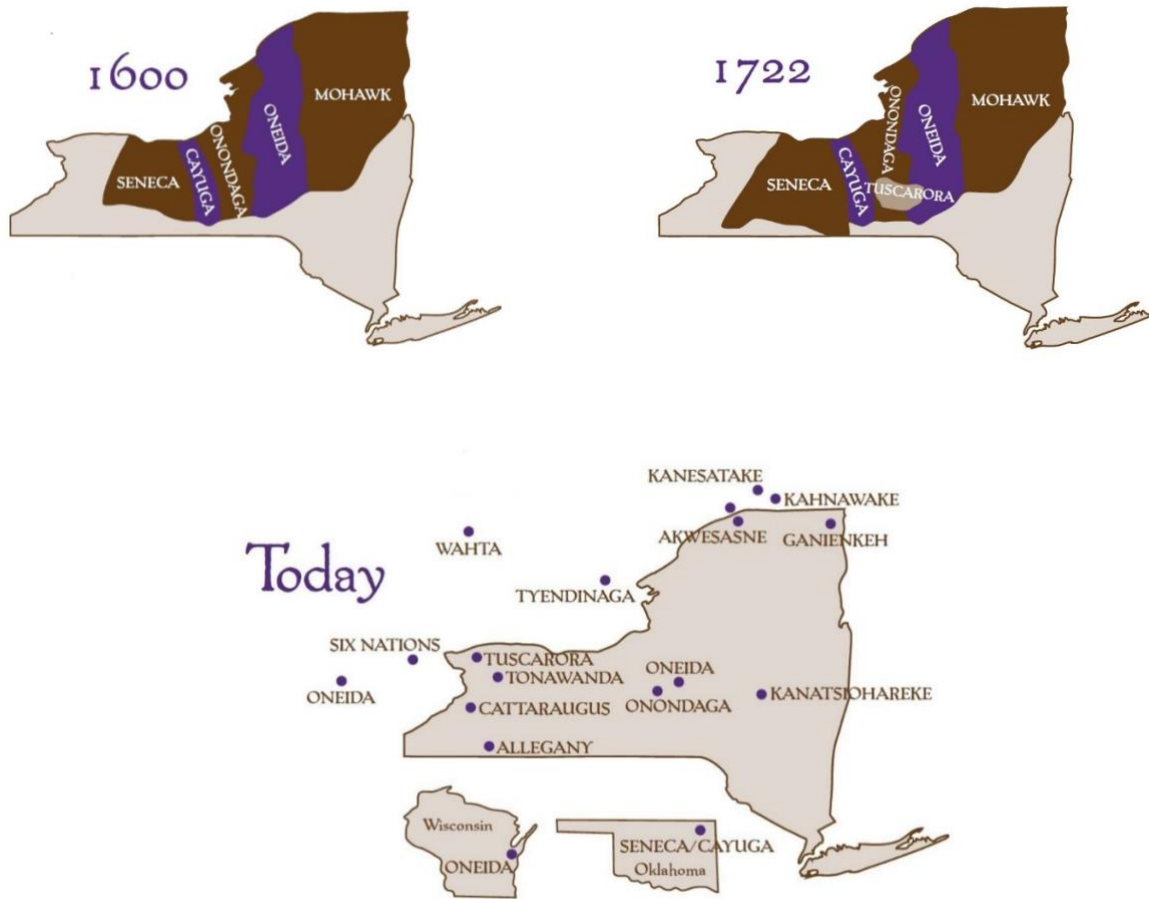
1600

SENECA
CAYUGA
ONONDAGA
ONEIDA
MOHAWK

1722

SENECA
CAYUGA
ONONDAGA
TUSCARORA
ONEIDA
MOHAWK

Today

KANESATAKE
KAHNAWAKE
AKWESASNE
GANIENKEH
WAHTA
TYENDINAGA
SIX NATIONS
ONEIDA
TUSCARORA
TONAWANDA
CATTARAUGUS
ALLEGANY
ONEIDA
ONONDAGA
KANATSIOHAREKE
Wisconsin
ONEIDA
SENECA/CAYUGA
Oklahoma